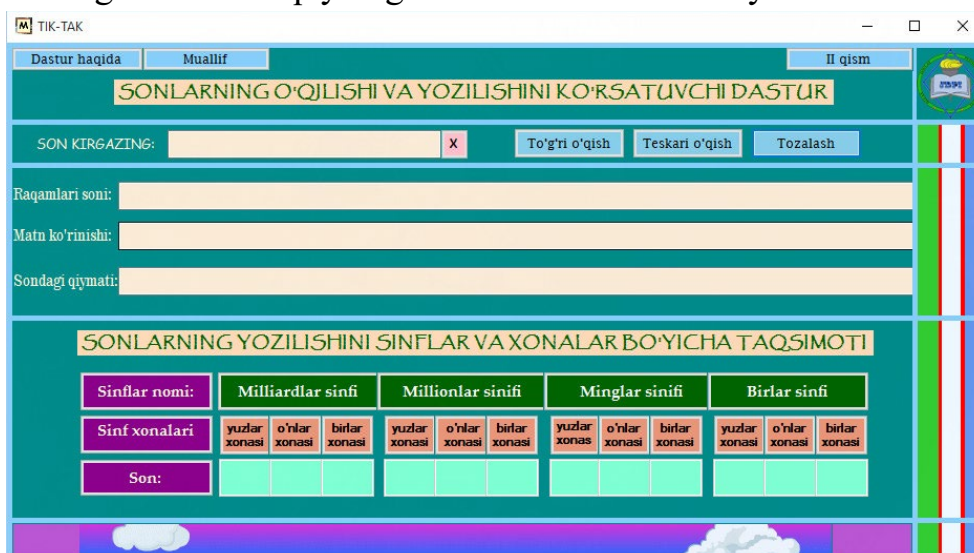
TIK-TAK

Dastur haqida | Muallif | II qism

SONLARNING O'QILISHI VA YOZILISHINI KO'RSATUVCHI DASTUR

SON KIRGAZING: X To'g'ri o'qish Teskari o'qish Tozalash

Raqamlari soni:

Matn ko'rinishi:

Sondagi qiymati:

SONLARNING YOZILISHINI SINFLAR VA XONALAR BO'YICHA TAQSIMOTI

| Sinflar nomi: | Milliardlar sinfi | | | Millionlar sinfi | | | Minglar sinfi | | | Birlar sinfi | | |
|---|---|---|---|---|---|---|---|---|---|---|---|---|
| Sinf xonalari | yuzlar xonasi | o'nlar xonasi | birlar xonasi | yuzlar xonasi | o'nlar xonasi | birlar xonasi | yuzlar xonas | o'nlar xonasi | birlar xonasi | yuzlar xonasi | o'nlar xonasi | birlar xonasi |
| Son: | | | | | | | | | | | | |